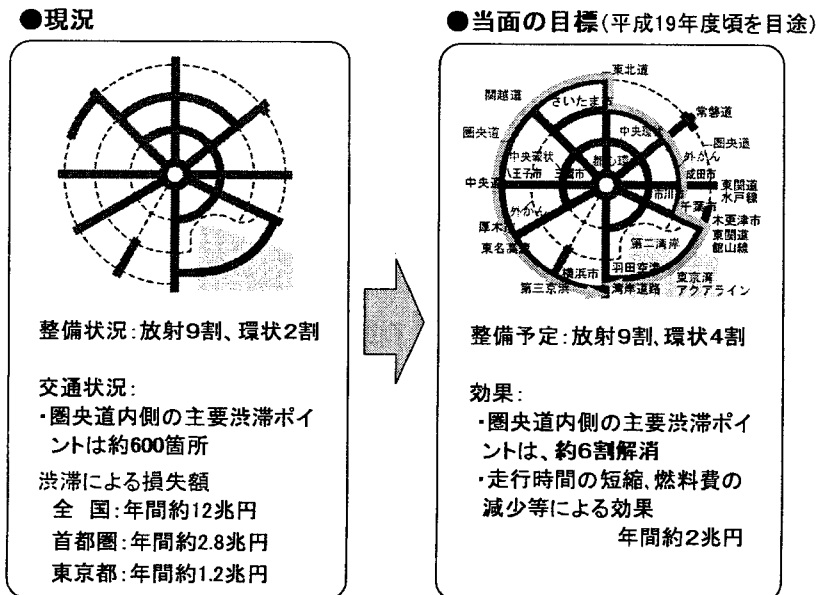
●現況

整備状況:放射9割、環状2割

交通状況:
・圏央道内側の主要渋滞ポイントは約600箇所

渋滞による損失額
全　国:年間約12兆円
首都圏:年間約2.8兆円
東京都:年間約1.2兆円

●当面の目標(平成19年度頃を目途)

東北道
関越道
さいたま市
常磐道
圏央道
中央環状
圏央道
中央環状
外かん
八王子市
三鷹市
都心環状
成田市
中央道
市川市
東関道
水戸線
千葉市
外かん
厚木市
木更津市
東関道
館山線
東名高速
第二湾岸
羽田空港
横浜市
東京湾
第三京浜
湾岸道路
アクアライン

整備予定:放射9割、環状4割

効果:
・圏央道内側の主要渋滞ポイントは、約6割解消
・走行時間の短縮、燃料費の減少等による効果
年間約2兆円